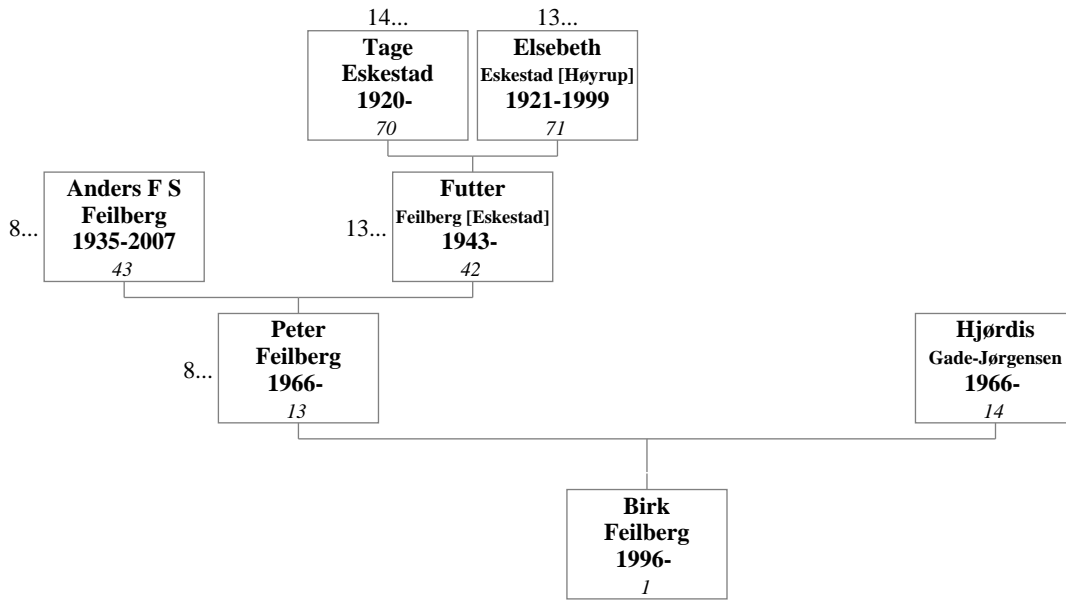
14...
**Tage Eskestad 1920-**
*70*

13...
**Elsebeth Eskestad [Høyrup] 1921-1999**
*71*

8...
**Anders F S Feilberg 1935-2007**
*43*

13...
**Futter Feilberg [Eskestad] 1943-**
*42*

8...
**Peter Feilberg 1966-**
*13*

**Hjørdis Gade-Jørgensen 1966-**
*14*

**Birk Feilberg 1996-**
*1*